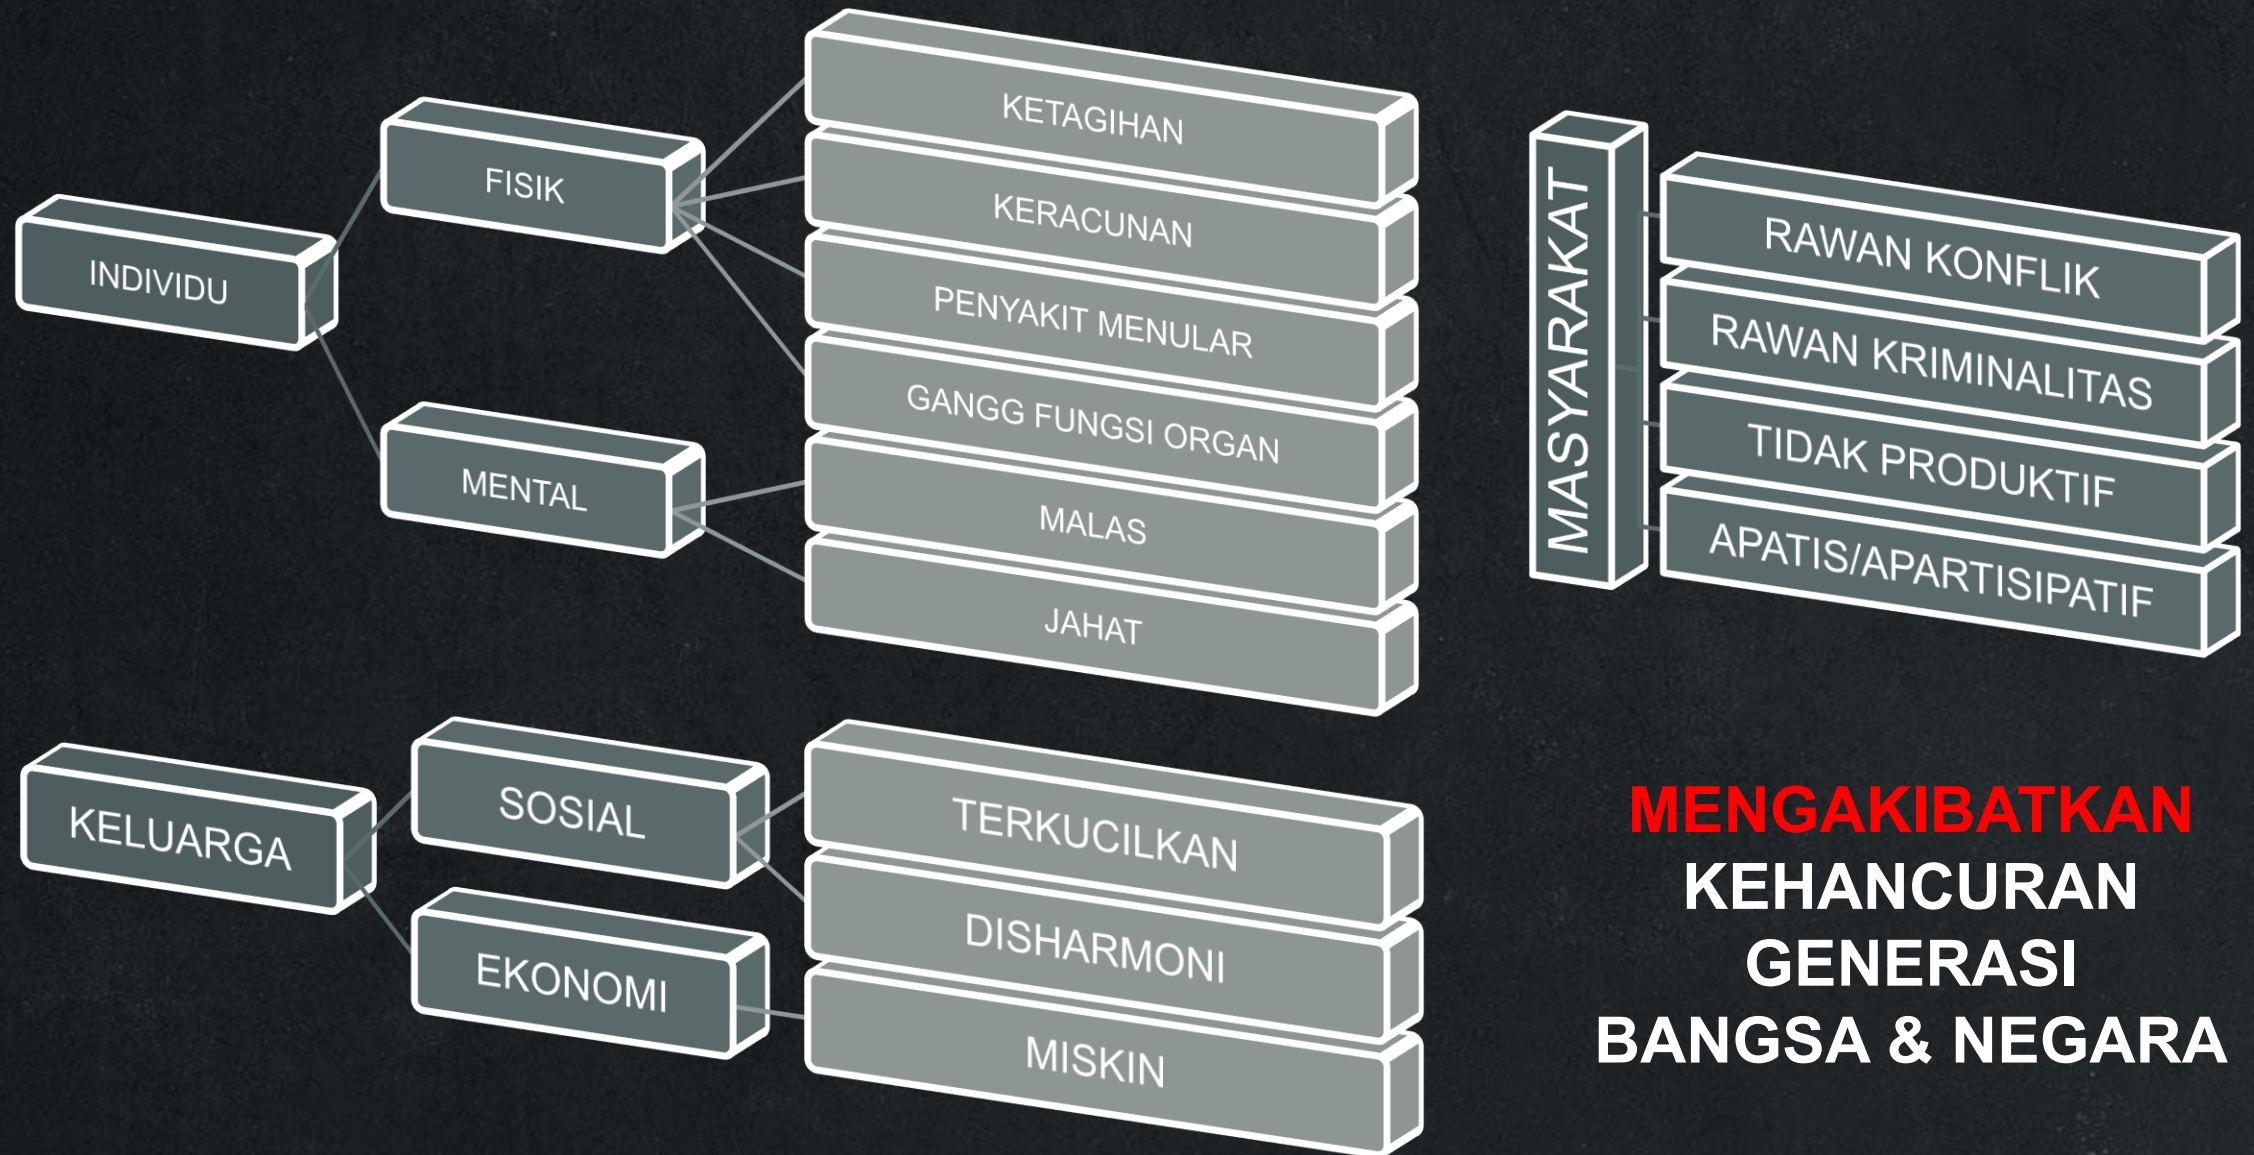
INDIVIDU

FISIK

MENTAL

KETAGIHAN

KERACUNAN

PENYAKIT MENULAR

GANGG FUNGSI ORGAN

MALAS

JAHAT

MASYARAKAT

RAWAN KONFLIK

RAWAN KRIMINALITAS

TIDAK PRODUKTIF

APATIS/APARTISIPATIF

KELUARGA

SOSIAL

EKONOMI

TERKUCILKAN

DISHARMONI

MISKIN

MENGAKIBATKAN
KEHANCURAN
GENERASI
BANGSA & NEGARA